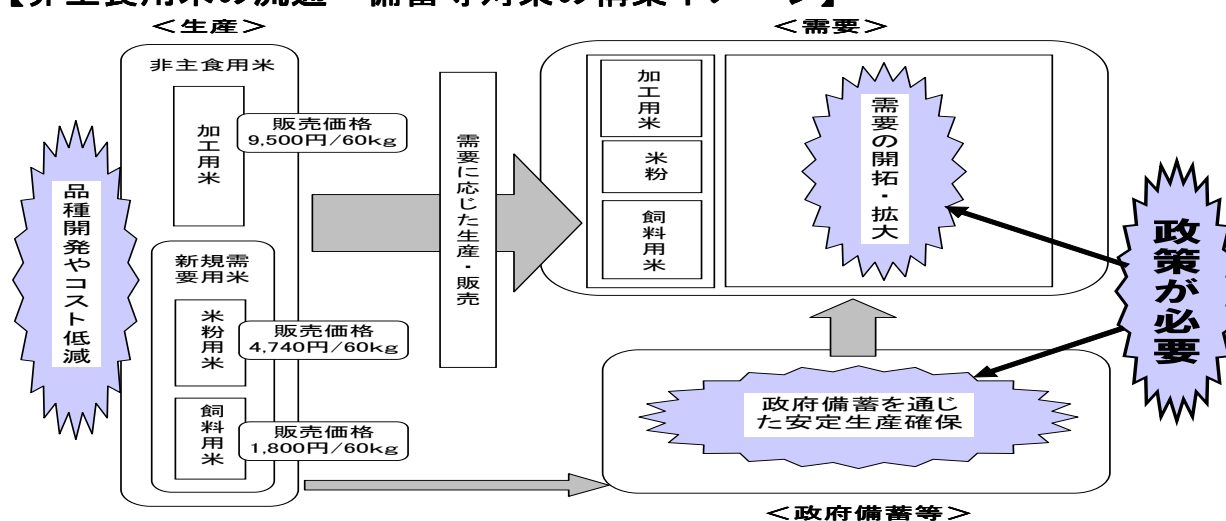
【非主食用米の流通・備蓄等対策の構築イメージ】

＜生産＞

品種開発やコスト低減

非主食用米

加工用米

販売価格 9,500円/60kg

新規需要用米

米粉用米

販売価格 4,740円/60kg

飼料用米

販売価格 1,800円/60kg

需要に応じた生産・販売

＜需要＞

加工用米

米粉

飼料用米

需要の開拓・拡大

政策が必要

政府備蓄を通じた安定生産確保

＜政府備蓄等＞